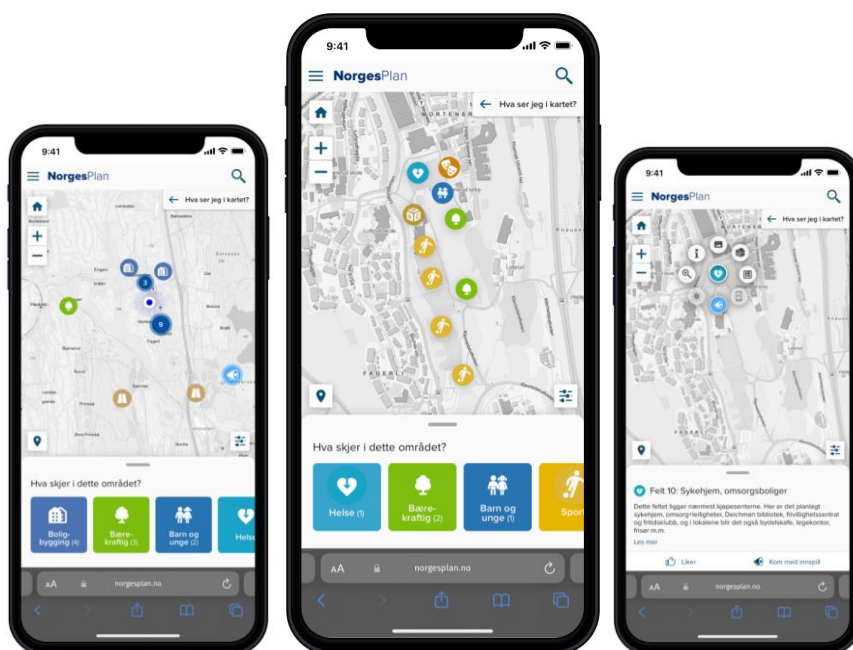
9:41

NorgesPlan

Hva ser jeg i kartet?

+

−

3

9

Hva skjer i dette området?

Boligbygging (4)

Bærekraftig (3)

Barn og unge (2)

Helse

AA

norgesplan.no

9:41

NorgesPlan

Hva ser jeg i kartet?

+

−

Hva skjer i dette området?

Helse (1)

Bærekraftig (2)

Barn og unge (1)

Sport

AA

norgesplan.no

9:41

NorgesPlan

Hva ser jeg i kartet?

+

−

Felt 10: Sykehjem, omsorgsboliger

Dette feltet ligger nærmest kjøpesenterne. Her er det planlagt sykehjem, omsorg+leiligheter, Deichman bibliotek, frivillighetssentral og fritidsklubb, og i lokalene blir det også bydelskafe, legekontor, frisør m.m.

Les mer

Liker

Kom med innspill

AA

norgesplan.no